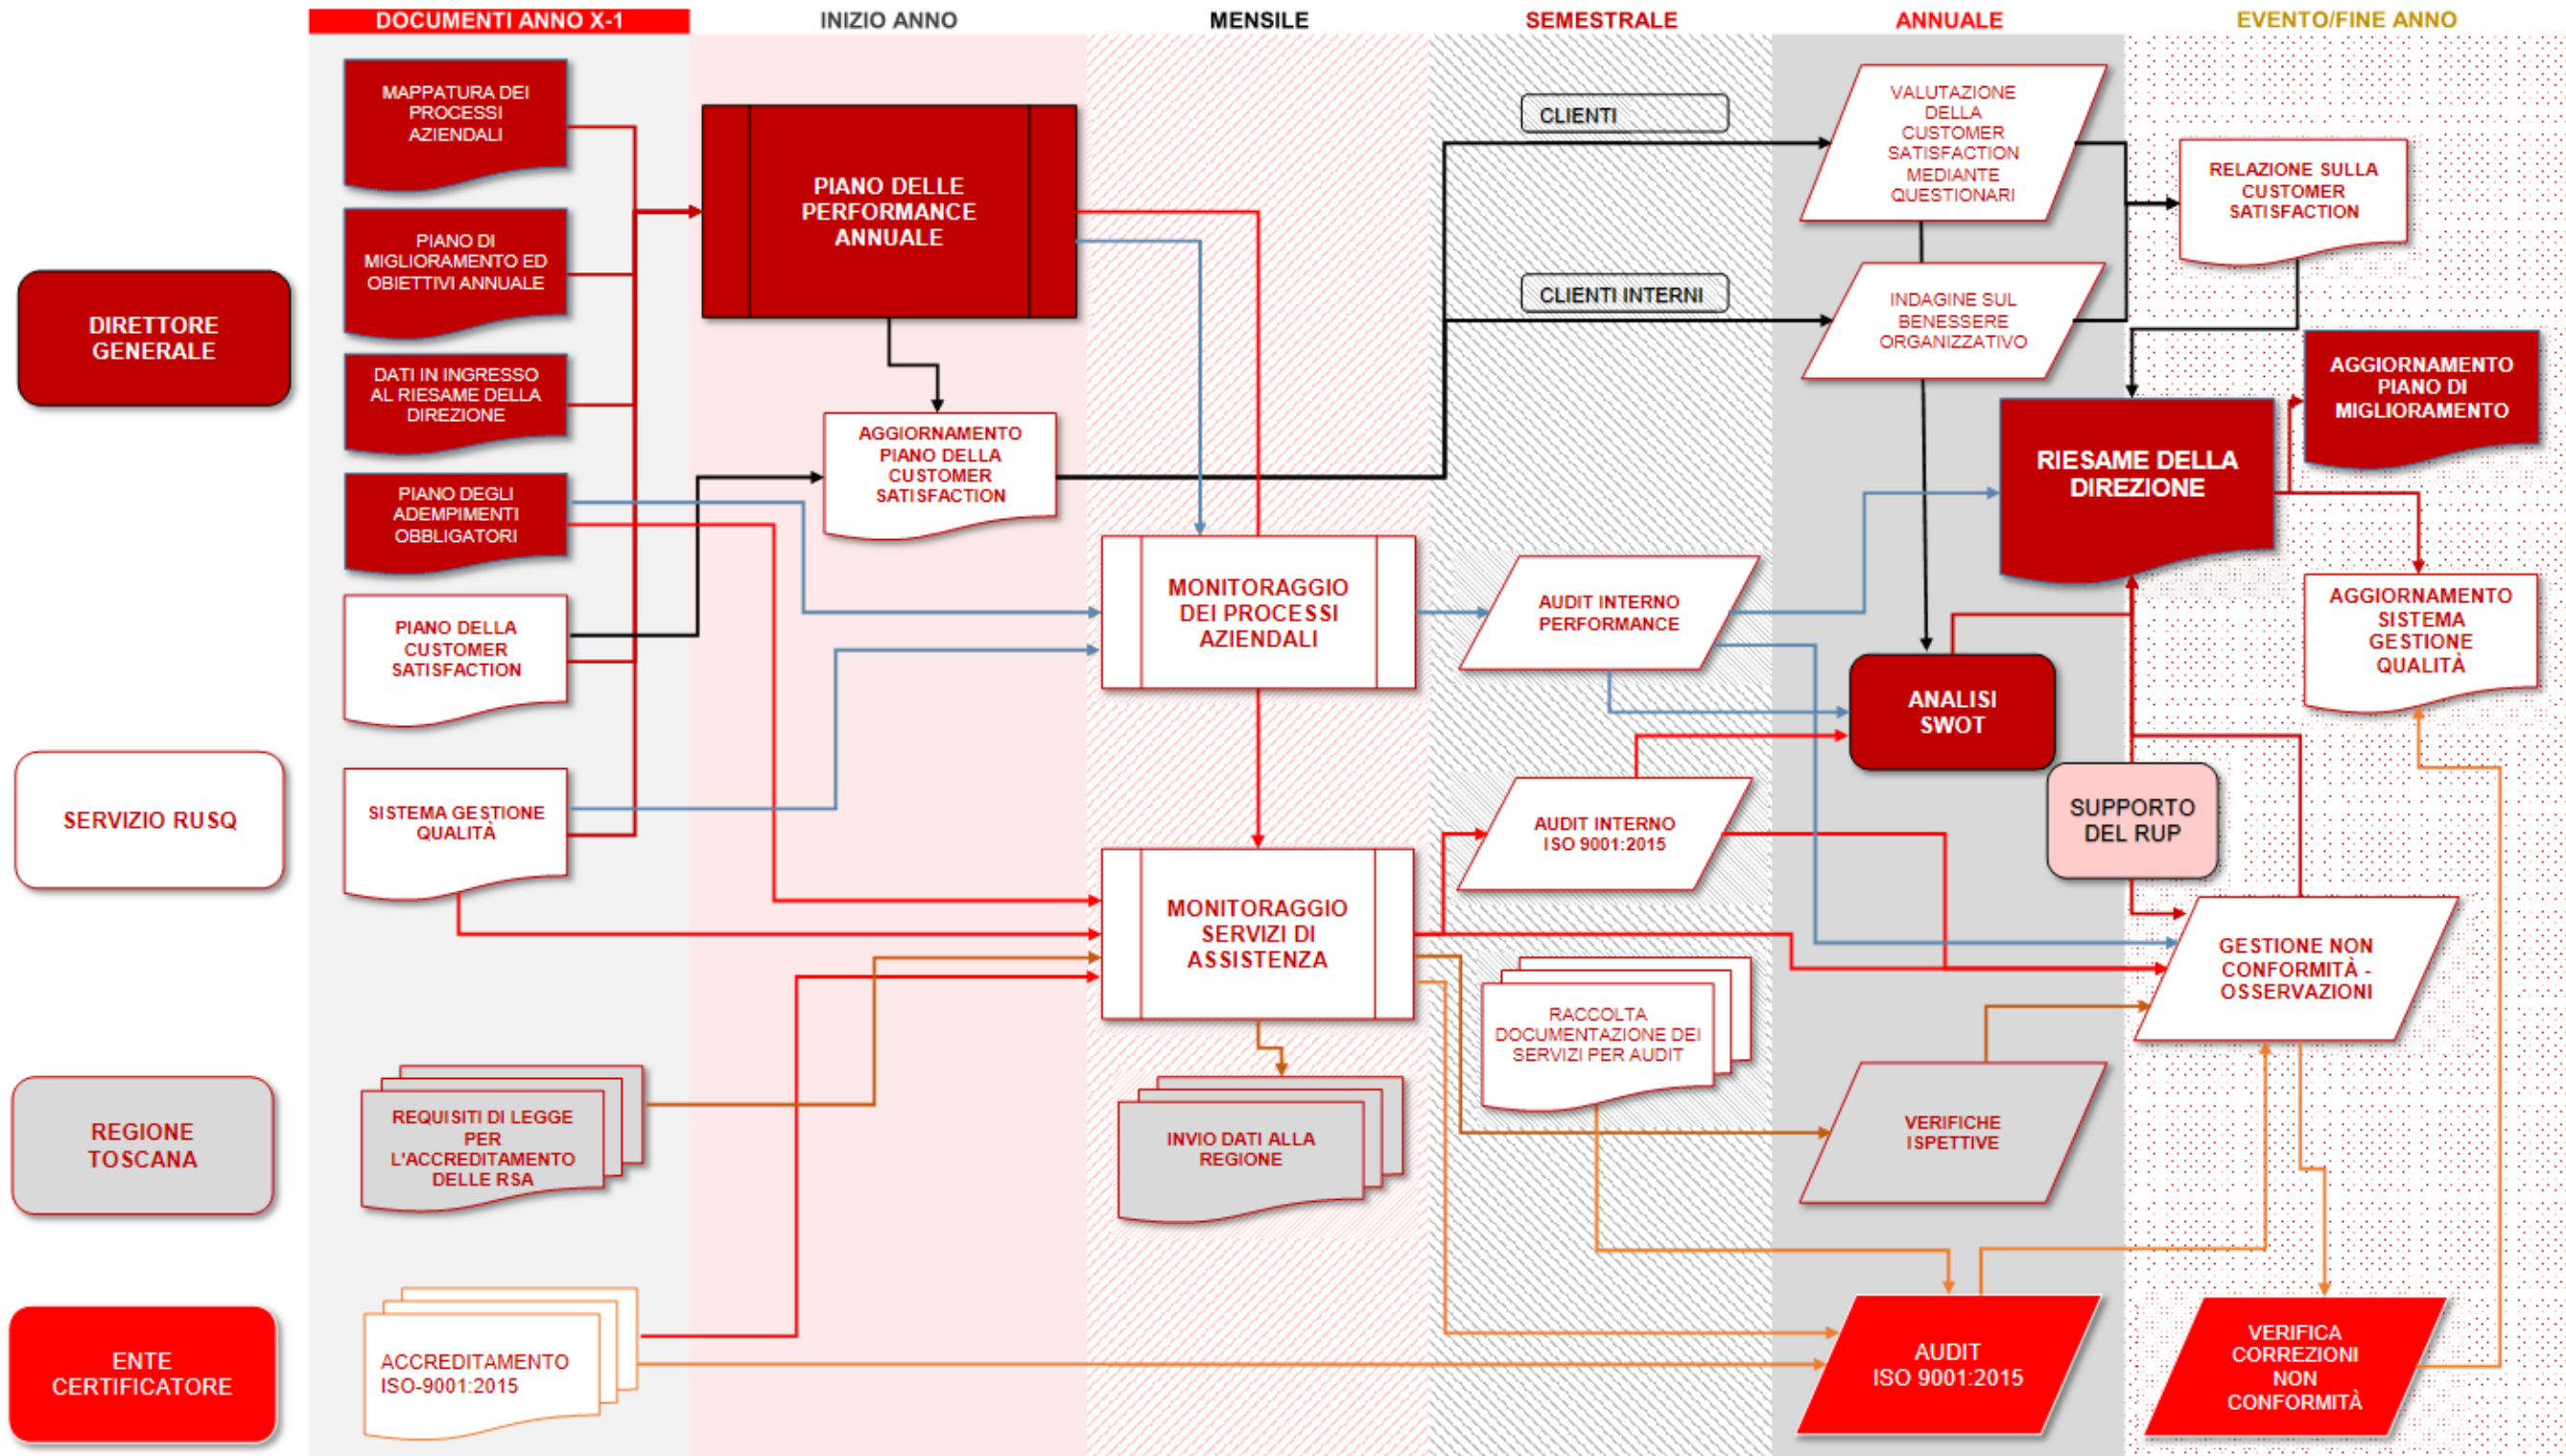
DOCUMENTI ANNO X-1

INIZIO ANNO

MENSILE

SEMESTRALE

ANNUALE

EVENTO/FINE ANNO

DIRETTORE GENERALE

SERVIZIO RUSQ

REGIONE TOSCANA

ENTE CERTIFICATORE

MAPPATURA DEI PROCESSI AZIENDALI

PIANO DI MIGLIORAMENTO ED OBIETTIVI ANNUALE

DATI IN INGRESSO AL RIESAME DELLA DIREZIONE

PIANO DEGLI ADEMPIMENTI OBBLIGATORI

PIANO DELLA CUSTOMER SATISFACTION

SISTEMA GESTIONE QUALITÀ

REQUISITI DI LEGGE PER L'ACCREDITAMENTO DELLE RSA

ACCREDITAMENTO ISO-9001:2015

PIANO DELLE PERFORMANCE ANNUALE

AGGIORNAMENTO PIANO DELLA CUSTOMER SATISFACTION

MONITORAGGIO DEI PROCESSI AZIENDALI

MONITORAGGIO SERVIZI DI ASSISTENZA

INVIO DATI ALLA REGIONE

CLIENTI

CLIENTI INTERNI

AUDIT INTERNO PERFORMANCE

AUDIT INTERNO ISO 9001:2015

RACCOLTA DOCUMENTAZIONE DEI SERVIZI PER AUDIT

VALUTAZIONE DELLA CUSTOMER SATISFACTION MEDIANTE QUESTIONARI

INDAGINE SUL BENESSERE ORGANIZZATIVO

ANALISI SWOT

VERIFICHE ISPETTIVE

AUDIT ISO 9001:2015

RELAZIONE SULLA CUSTOMER SATISFACTION

AGGIORNAMENTO PIANO DI MIGLIORAMENTO

RIESAME DELLA DIREZIONE

AGGIORNAMENTO SISTEMA GESTIONE QUALITÀ

SUPPORTO DEL RUP

GESTIONE NON CONFORMITÀ - OSSERVAZIONI

VERIFICA CORREZIONI NON CONFORMITÀ